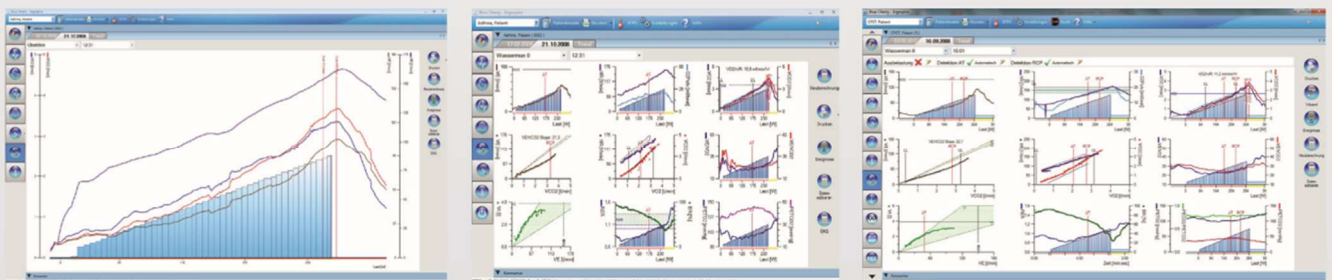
Asthma, Patient

21.10.2008

Übersicht

12:31

Drucken

Neuberechnung

Ereignisse

Daten editieren

EKG

Last [W]

Asthma, Patient

21.10.2008

Wassermann 9

12:31

Neuberechnung

Drucken

Ereignisse

Daten editieren

EKG

VE/VCO2 Slope: 31.2

VCO2 [l/min]

Last [W]

VE [l/min]

VO2

COPD, Patient

16.09.2008

Wassermann 9

10:01

Auswertung

Detektion AT

Automatisch

Detektion RCP

Automatisch

Drucken

Patient

Ereignisse

Neuberechnung

Daten editieren

AT

RCP

Last [W]

VE/VCO2 Slope: 32.1

VCO2 [l/min]

VE [l/min]

Zeit [hh:mm:ss]